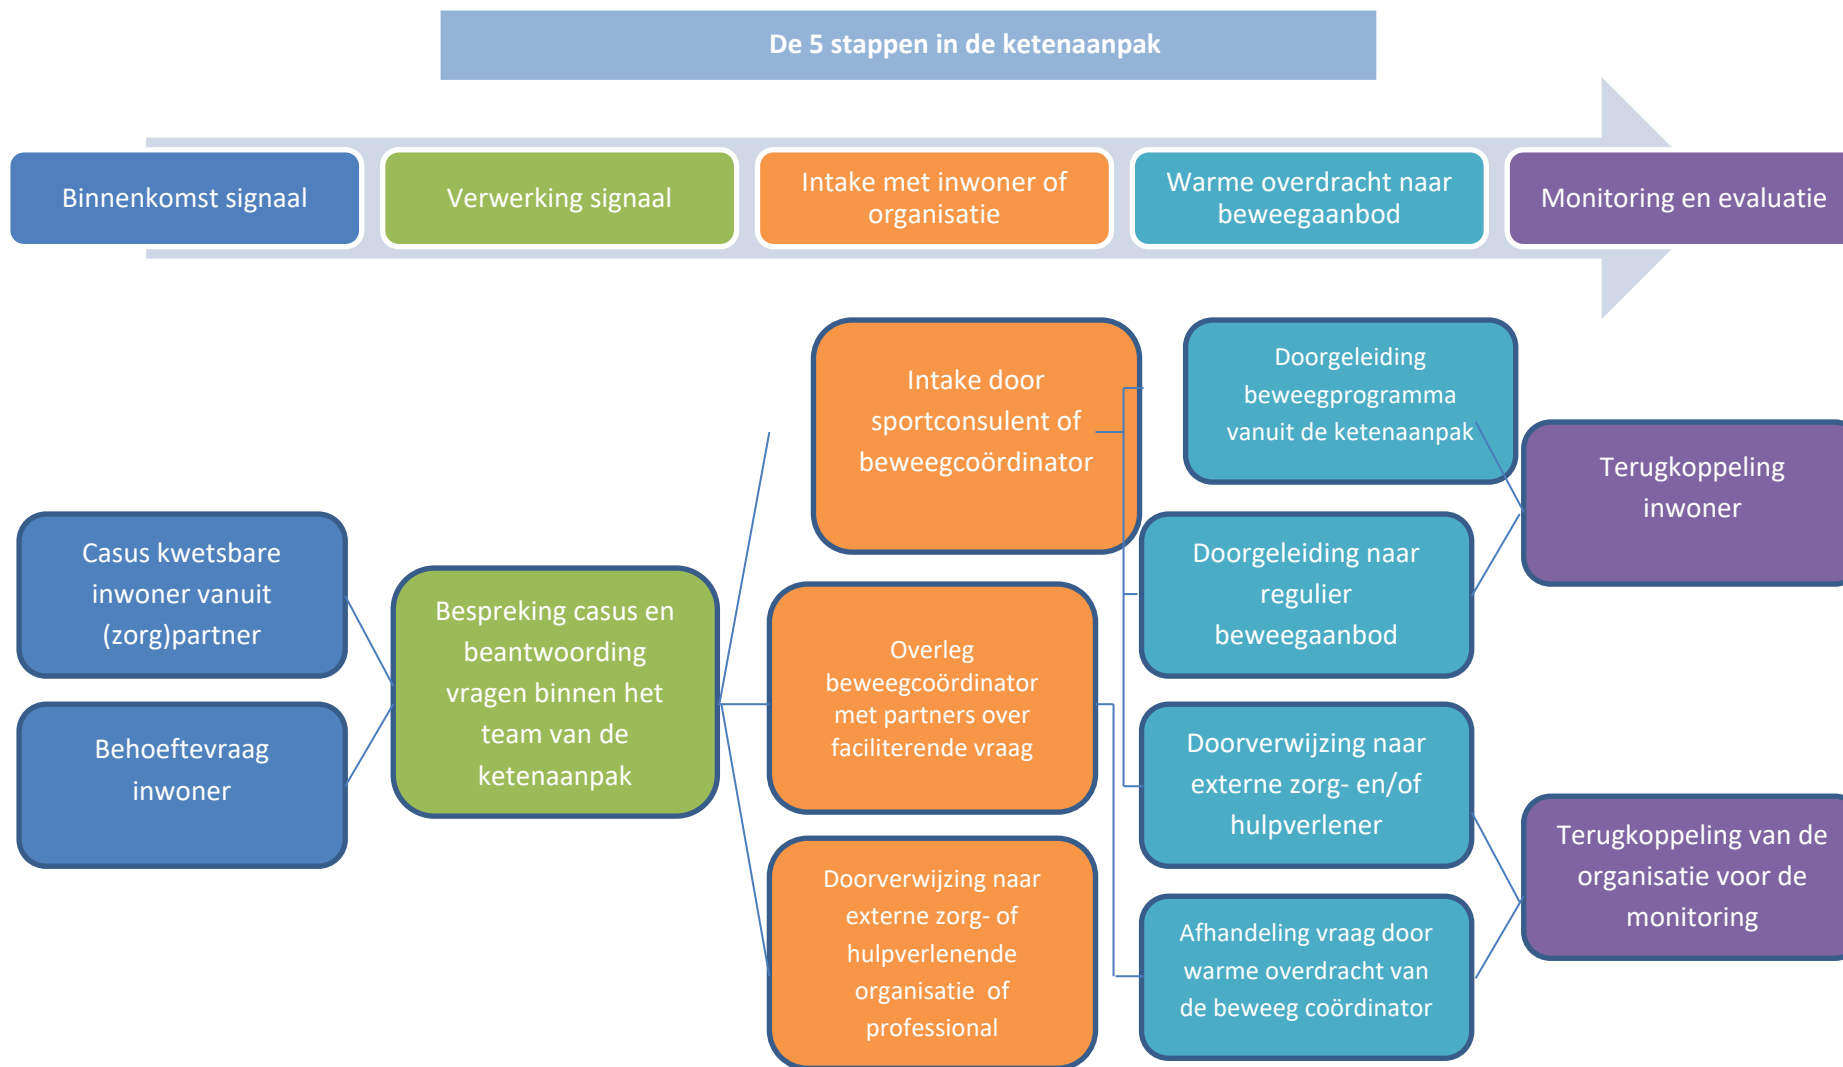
De 5 stappen in de ketenaanpak

Binnenkomst signaal

Verwerking signaal

Intake met inwoner of organisatie

Warme overdracht naar beweegaanbod

Monitoring en evaluatie

Casus kwetsbare inwoner vanuit (zorg)partner

Behoeftevraag inwoner

Bespreking casus en beantwoording vragen binnen het team van de ketenaanpak

Intake door sportconsulent of beweegcoördinator

Overleg beweegcoördinator met partners over faciliterende vraag

Doorverwijzing naar externe zorg- of hulpverlenende organisatie of professional

Doorgeleiding beweegprogramma vanuit de ketenaanpak

Doorgeleiding naar regulier beweegaanbod

Doorverwijzing naar externe zorg- en/of hulpverlener

Afhandeling vraag door warme overdracht van de beweeg coördinator

Terugkoppeling inwoner

Terugkoppeling van de organisatie voor de monitoring